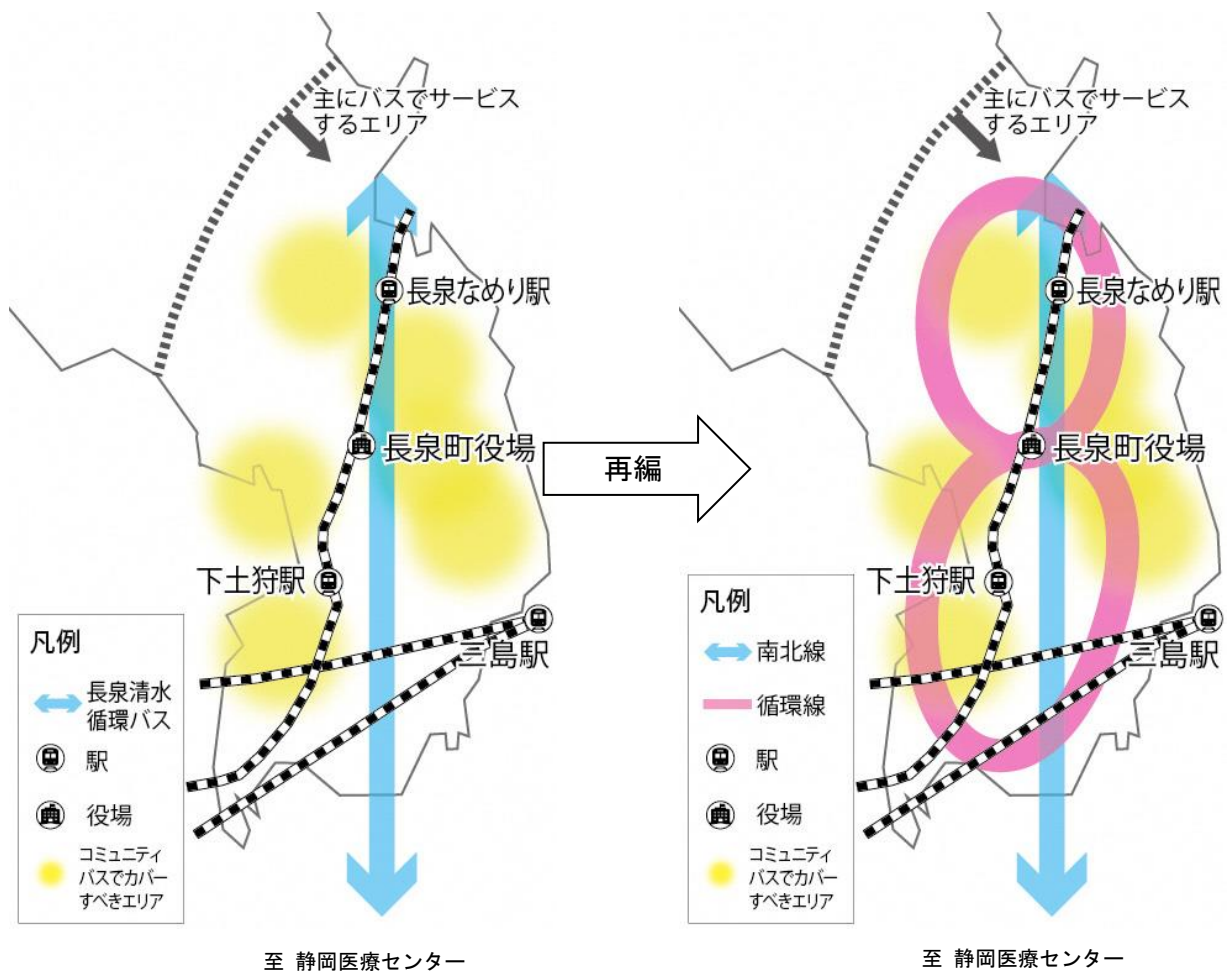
主にバスでサービスするエリア

長泉なめり駅

長泉町役場

下土狩駅

三島駅

凡例

長泉清水循環バス

駅

役場

コミュニティバスでカバーすべきエリア

至 静岡医療センター

再編

主にバスでサービスするエリア

長泉なめり駅

長泉町役場

下土狩駅

三島駅

凡例

南北線

循環線

駅

役場

コミュニティバスでカバーすべきエリア

至 静岡医療センター